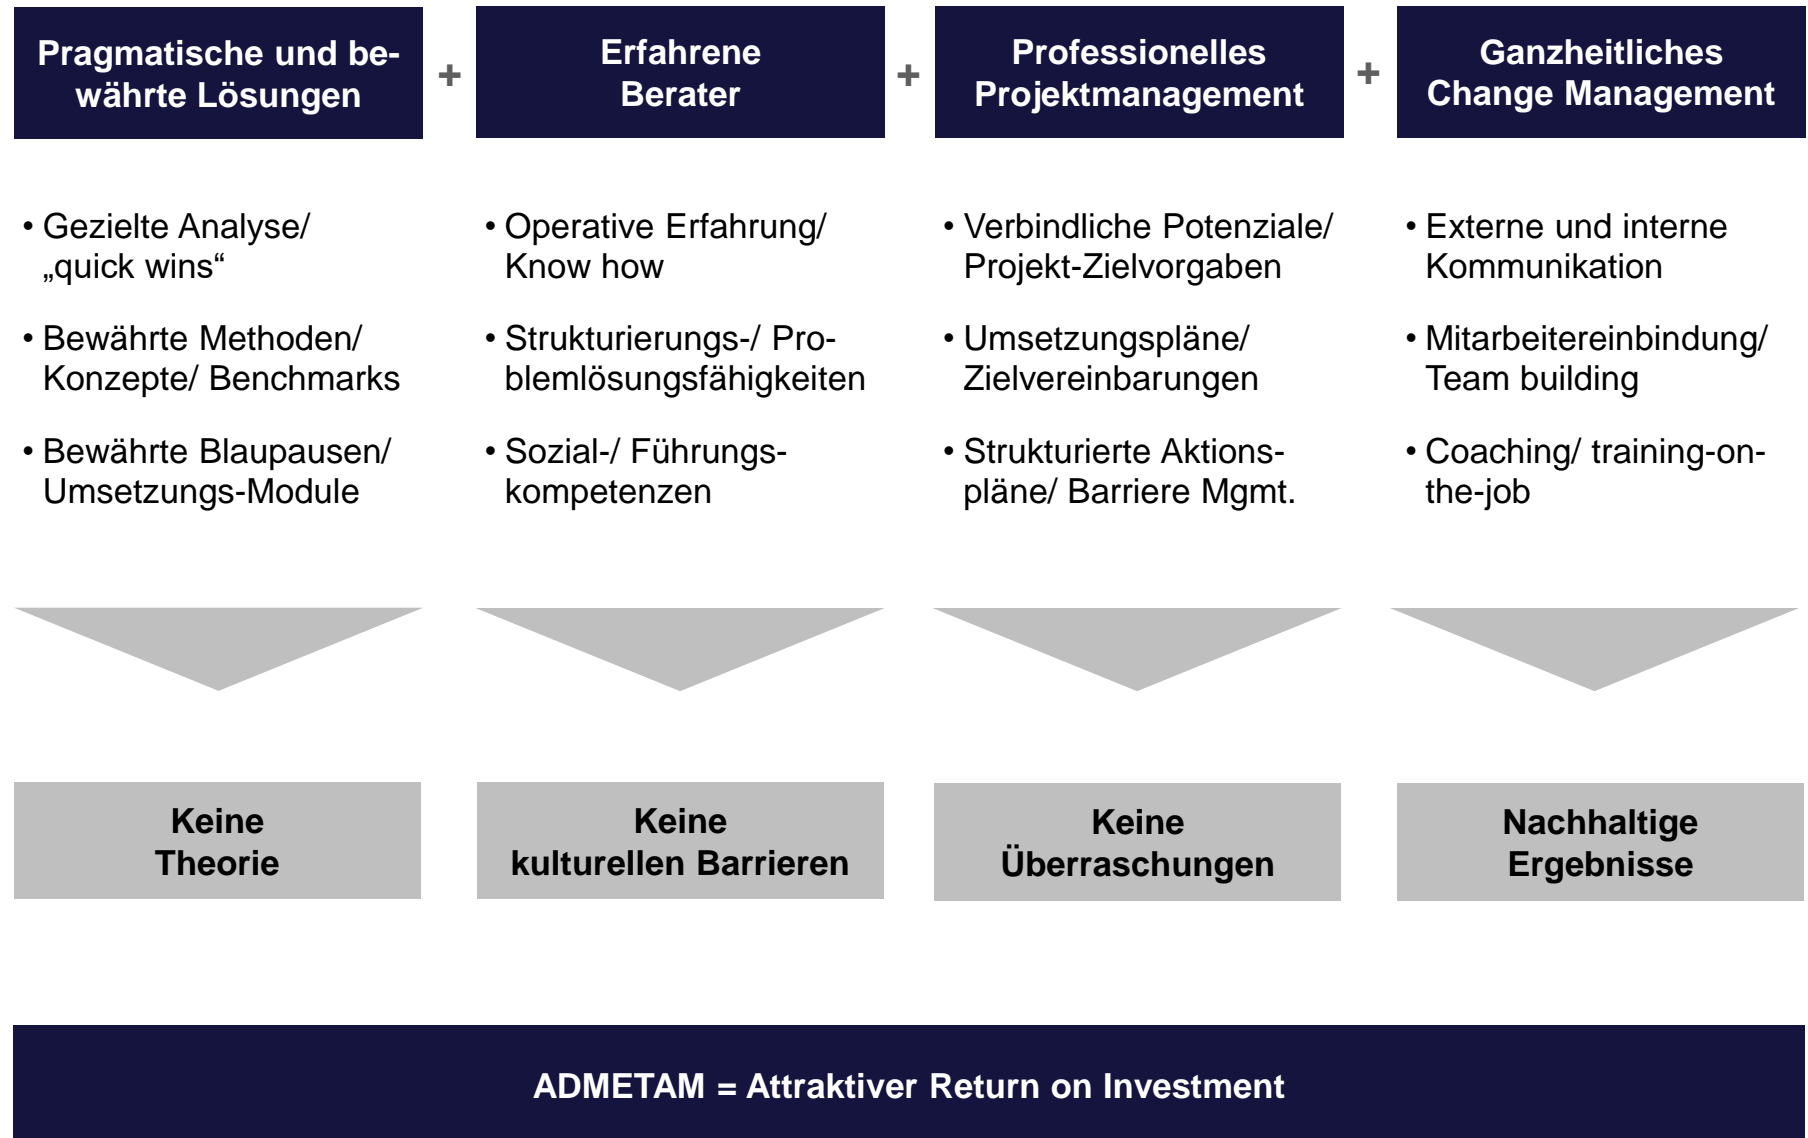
Pragmatische und bewährte Lösungen

+

Erfahrene Berater

+

Professionelles Projektmanagement

+

Ganzheitliches Change Management

• Gezielte Analyse/ „quick wins“

• Bewährte Methoden/ Konzepte/ Benchmarks

• Bewährte Blaupausen/ Umsetzungs-Module

Keine Theorie

• Operative Erfahrung/ Know how

• Strukturierungs-/ Problemlösungsfähigkeiten

• Sozial-/ Führungskompetenzen

Keine kulturellen Barrieren

• Verbindliche Potenziale/ Projekt-Zielvorgaben

• Umsetzungspläne/ Zielvereinbarungen

• Strukturierte Aktionspläne/ Barriere Mgmt.

Keine Überraschungen

• Externe und interne Kommunikation

• Mitarbeitereinbindung/ Team building

• Coaching/ training-on-the-job

Nachhaltige Ergebnisse

ADMETAM = Attraktiver Return on Investment